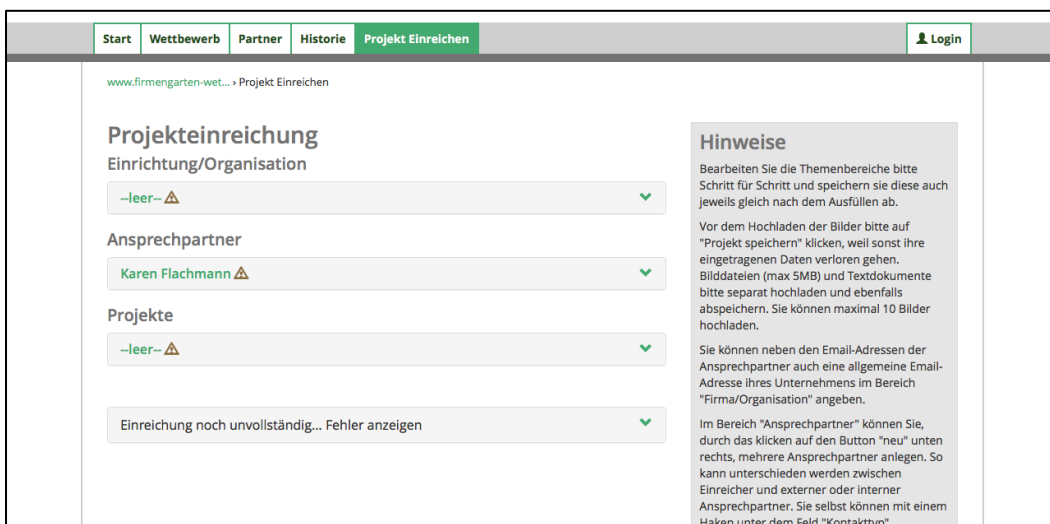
Start Wettbewerb Partner Historie Projekt Einreichen

Login

www.firmengarten-wet... › Projekt Einreichen

Projekteinreichung

Einrichtung/Organisation

--leer--

Ansprechpartner

Karen Flachmann

Projekte

--leer--

Einreichung noch unvollständig... Fehler anzeigen

Hinweise

Bearbeiten Sie die Themenbereiche bitte Schritt für Schritt und speichern sie diese auch jeweils gleich nach dem Ausfüllen ab.

Vor dem Hochladen der Bilder bitte auf "Projekt speichern" klicken, weil sonst ihre eingetragenen Daten verloren gehen. Bilddateien (max 5MB) und Textdokumente bitte separat hochladen und ebenfalls abspeichern. Sie können maximal 10 Bilder hochladen.

Sie können neben den Email-Adressen der Ansprechpartner auch eine allgemeine Email-Adresse ihres Unternehmens im Bereich "Firma/Organisation" angeben.

Im Bereich "Ansprechpartner" können Sie, durch das klicken auf den Button "neu" unten rechts, mehrere Ansprechpartner anlegen. So kann unterschieden werden zwischen Einreicher und externer oder interner Ansprechpartner. Sie selbst können mit einem Haken unter dem Feld "Kontakttyp"